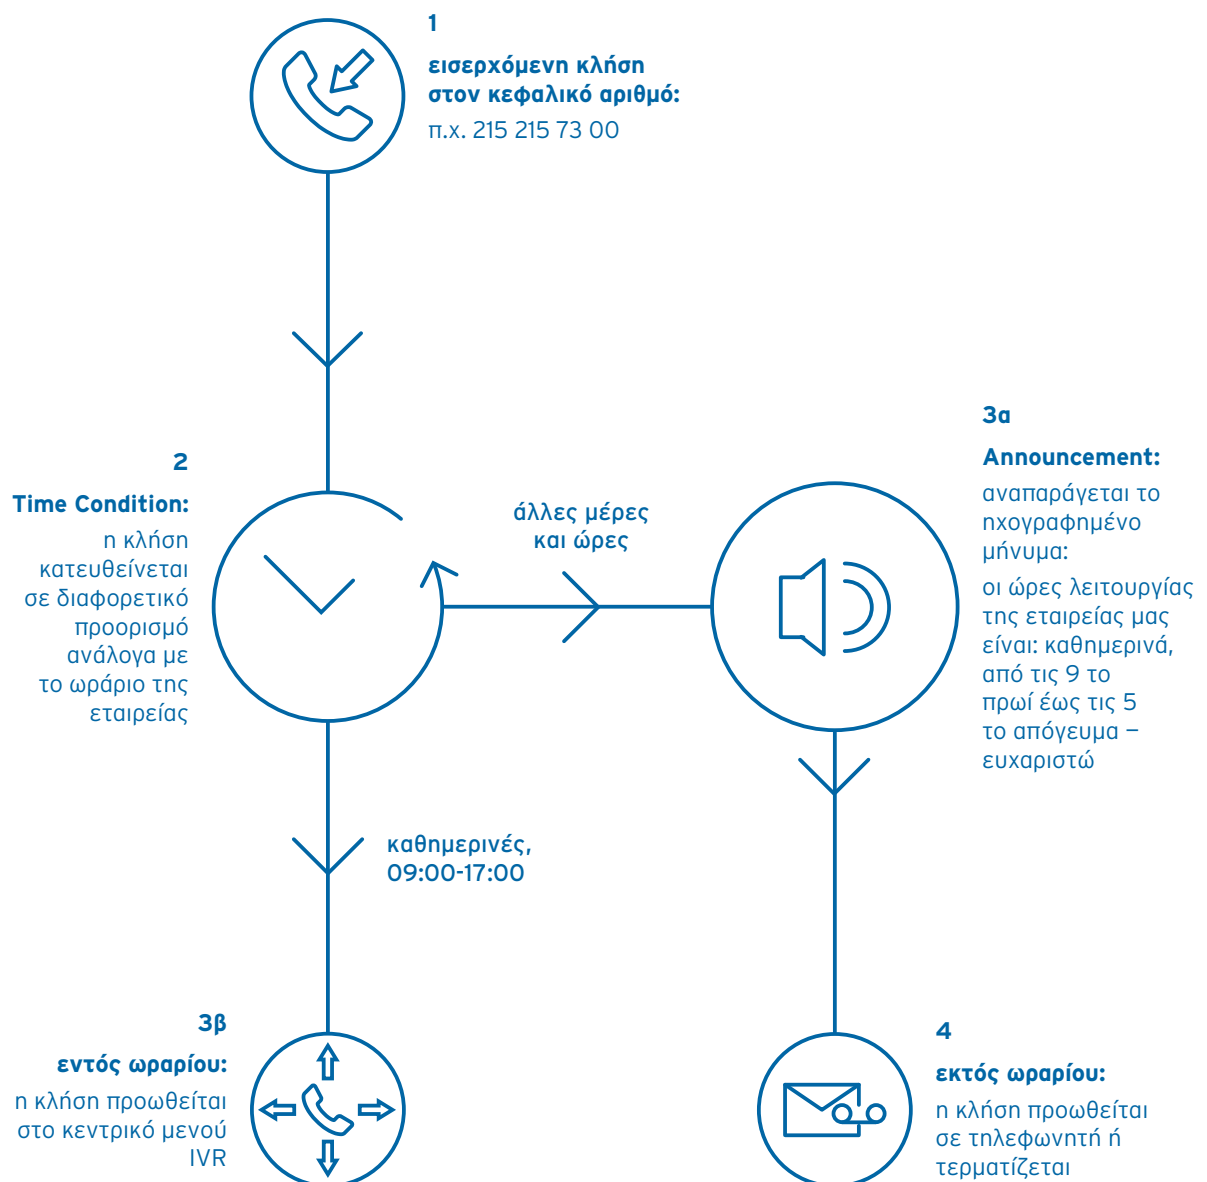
1

εισερχόμενη κλήση στον κεφαλικό αριθμό:
π.χ. 215 215 73 00

2

Time Condition:
η κλήση κατευθείνεται σε διαφορετικό προορισμό ανάλογα με το ωράριο της εταιρείας

άλλες μέρες και ώρες

3α

Announcement:
αναπαράγεται το ηχογραφημένο μήνυμα:
οι ώρες λειτουργίας της εταιρείας μας είναι: καθημερινά, από τις 9 το πρωί έως τις 5 το απόγευμα – ευχαριστώ

καθημερινές, 09:00-17:00

3β

εντός ωραρίου:
η κλήση προωθείται στο κεντρικό μενού IVR

4

εκτός ωραρίου:
η κλήση προωθείται σε τηλεφωνητή ή τερματίζεται